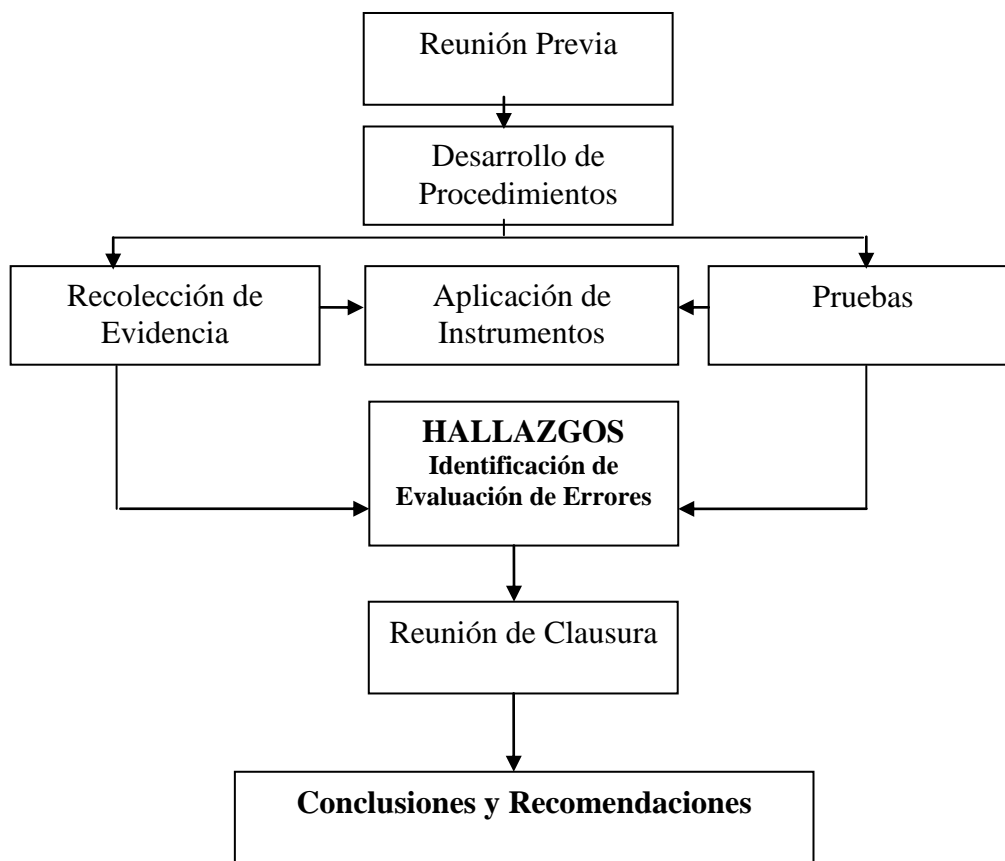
Reunión Previa

Desarrollo de Procedimientos

Recolección de Evidencia

Aplicación de Instrumentos

Pruebas

HALLAZGOS
Identificación de Evaluación de Errores

Reunión de Clausura

Conclusiones y Recomendaciones